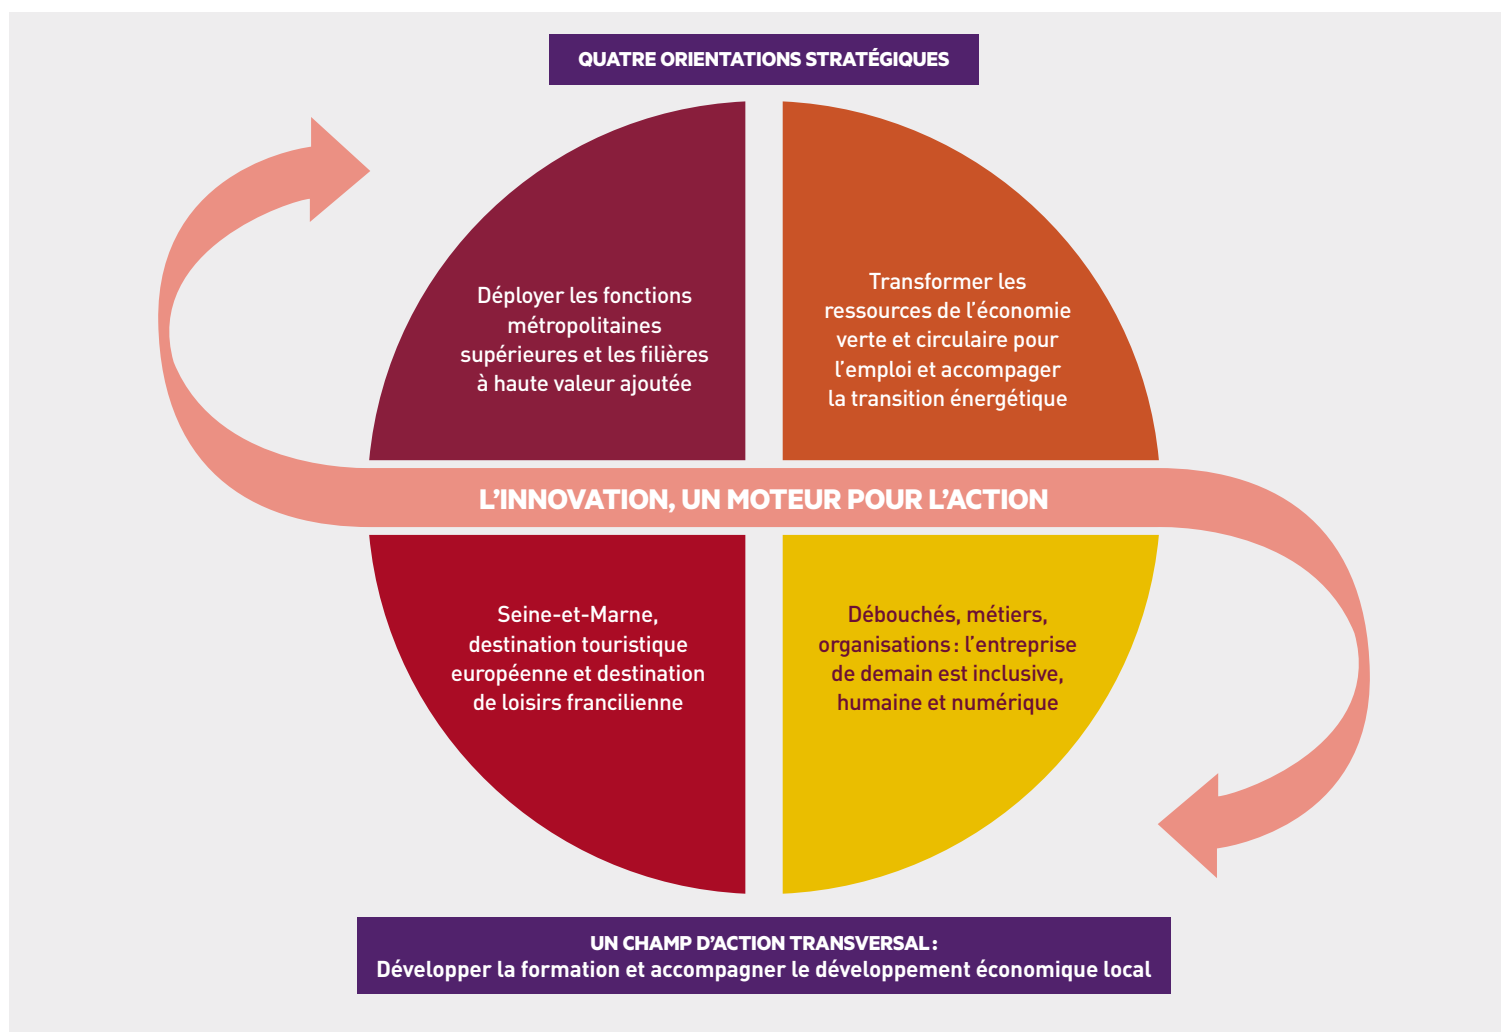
QUATRE ORIENTATIONS STRATÉGIQUES

Déployer les fonctions métropolitaines supérieures et les filières à haute valeur ajoutée

Transformer les ressources de l'économie verte et circulaire pour l'emploi et accompager la transition énergétique

L'INNOVATION, UN MOTEUR POUR L'ACTION

Seine-et-Marne, destination touristique européenne et destination de loisirs francilienne

Débouchés, métiers, organisations : l'entreprise de demain est inclusive, humaine et numérique

UN CHAMP D'ACTION TRANSVERSAL :
Développer la formation et accompagner le développement économique local